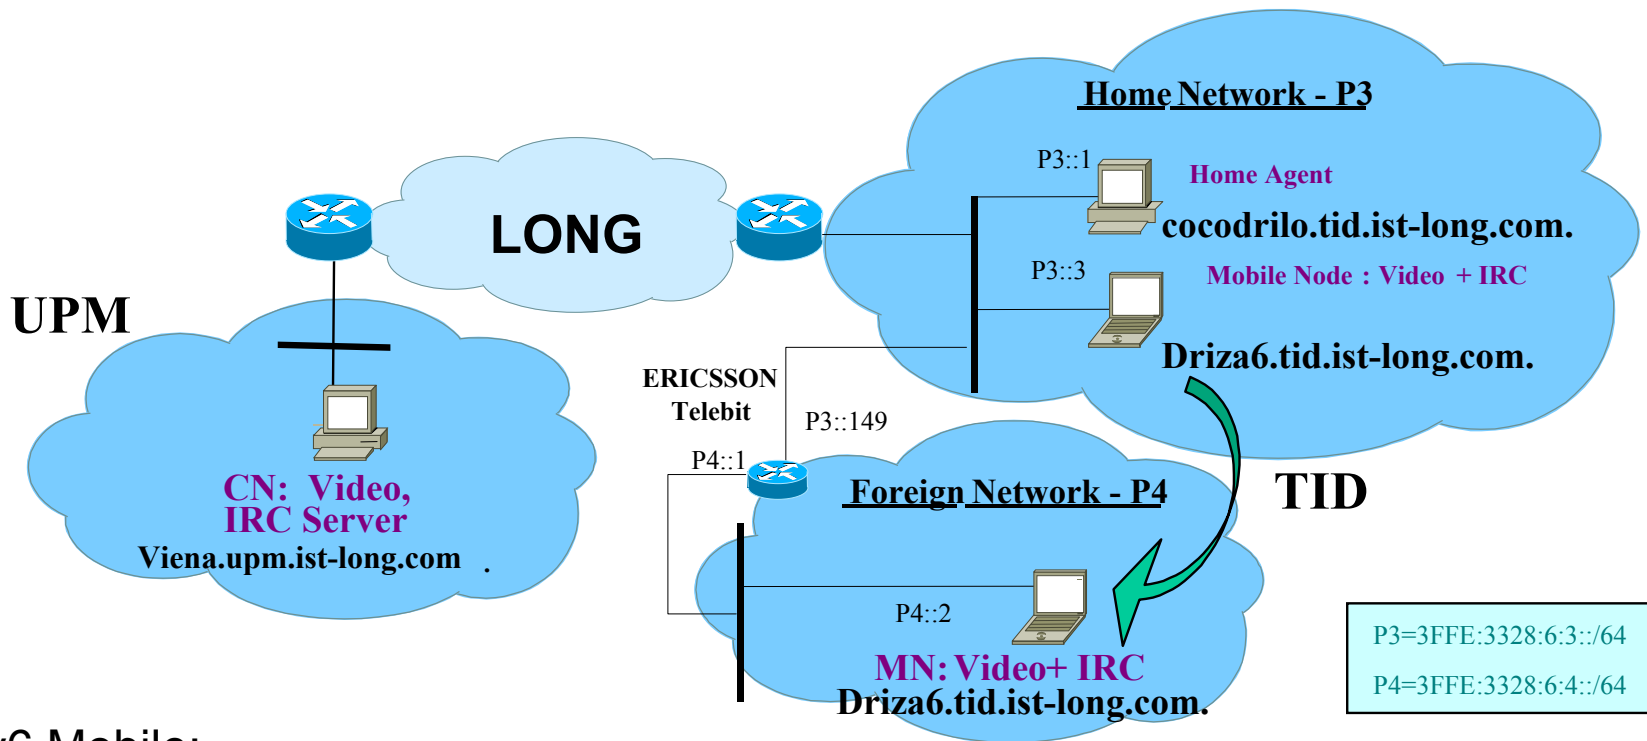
Home Network - P3

P3::1

Home Agent

cocodrilo.tid.ist-long.com.

LONG

P3::3

Mobile Node : Video + IRC

UPM

Driza6.tid.ist-long.com.

ERICSSON Telebit

P3::149

P4::1

Foreign Network - P4

TID

CN: Video, IRC Server

Viena.upm.ist-long.com .

P4::2

MN: Video+ IRC

Driza6.tid.ist-long.com.

P3=3FFE:3328:6:3::/64

P4=3FFE:3328:6:4::/64

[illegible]6 Mobile: